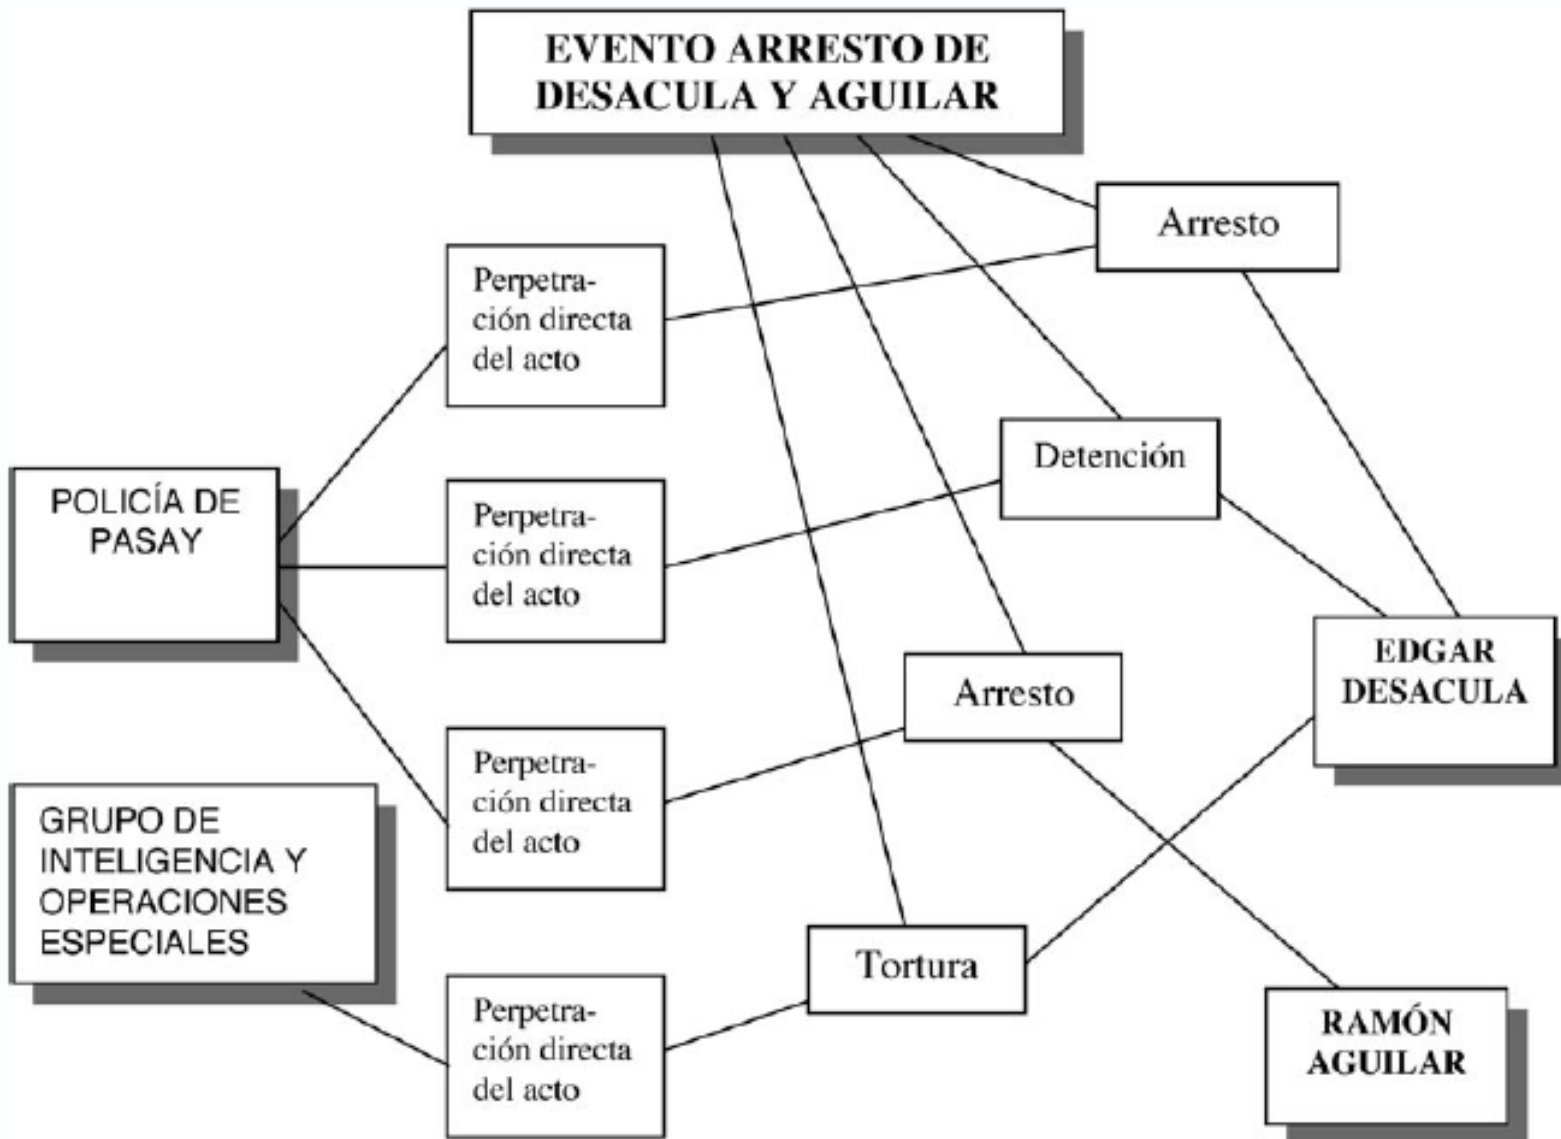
EVENTO ARRESTO DE DESACULA Y AGUILAR

Arresto

Perpetración directa del acto

Detención

POLICÍA DE PASAY

Perpetración directa del acto

EDGAR DESACULA

Arresto

Perpetración directa del acto

GRUPO DE INTELIGENCIA Y OPERACIONES ESPECIALES

Tortura

Perpetración directa del acto

RAMÓN AGUILAR